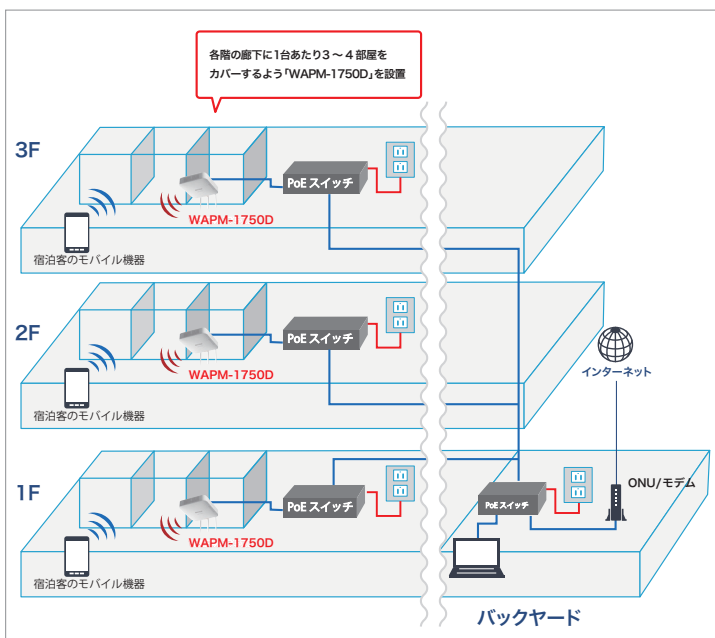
各階の廊下に1台あたり3～4部屋をカバーするよう「WAPM-1750D」を設置

3F

PoE スイッチ

WAPM-1750D

宿泊客のモバイル機器

2F

PoE スイッチ

WAPM-1750D

宿泊客のモバイル機器

インターネット

1F

PoE スイッチ

WAPM-1750D

宿泊客のモバイル機器

PoE スイッチ

ONU/モデム

バックヤード